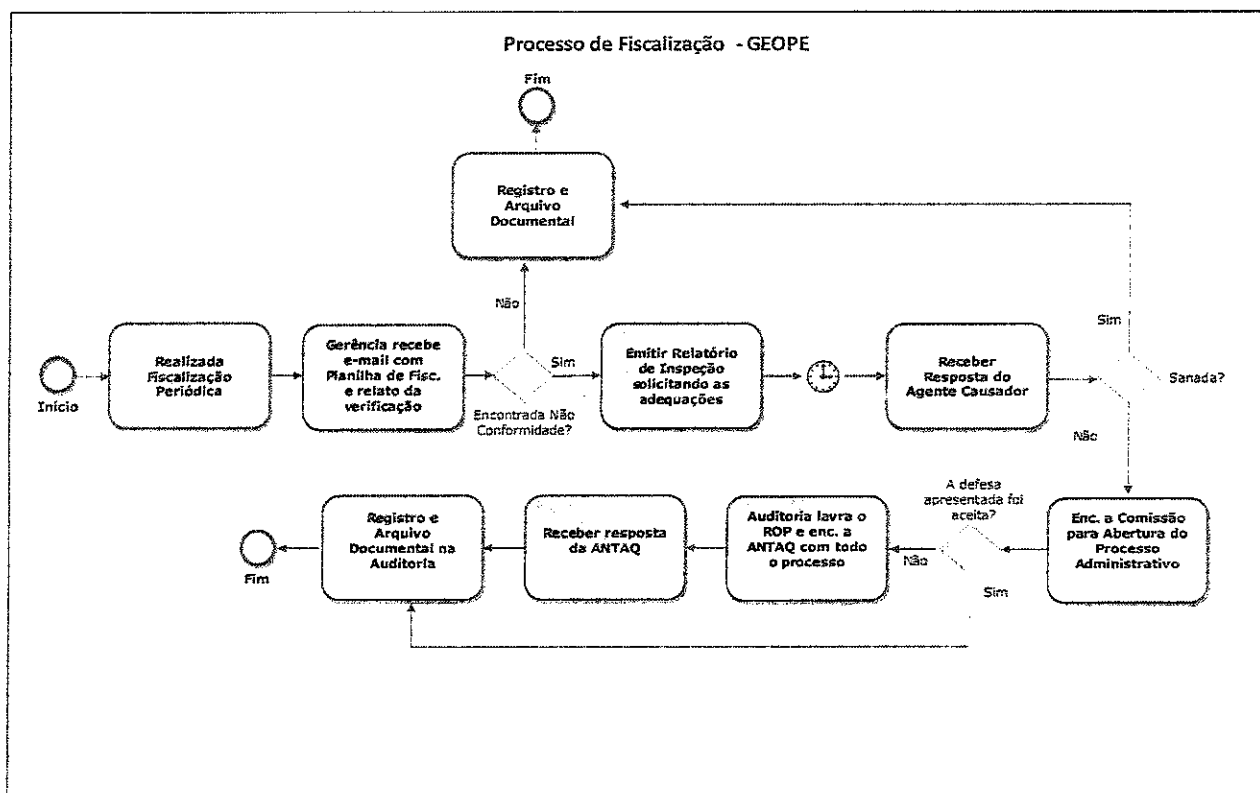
Processo de Fiscalização - GEOPE

Fim

Registro e Arquivo Documental

Não

Início

Realizada Fiscalização Periódica

Gerência recebe e-mail com Planilha de Fisc. e relato da verificação

Sim

Encontrada Não Conformidade?

Emitir Relatório de Inspeção solicitando as adequações

Receber Resposta do Agente Causador

Sim

Sanada?

Não

A defesa apresentada foi aceita?

Enc. a Comissão para Abertura do Processo Administrativo

Auditoria lavra o ROP e enc. a ANTAQ com todo o processo

Não

Sim

Receber resposta da ANTAQ

Registro e Arquivo Documental na Auditoria

Fim